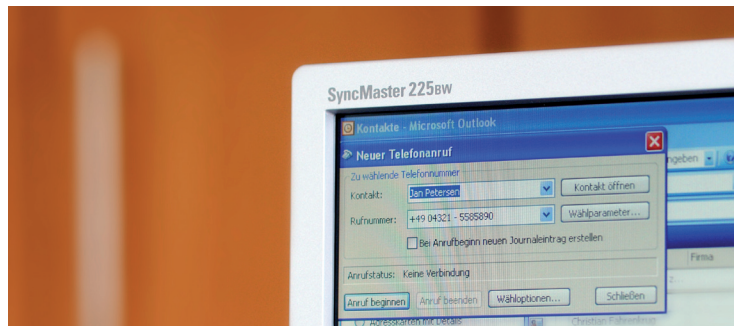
SyncMaster 225BW

Kontakte - Microsoft Outlook

Neuer Telefonanruf

Zu wählende Telefonnummer

Kontakt: Jan Petersen

Kontakt öffnen

Rufnummer: +49 04321 - 5585890

Wählparameter...

Bei Anrufbeginn neuen Journaleintrag erstellen

Anrufstatus: Keine Verbindung

Anruf beginnen

Anruf beenden

Wähloptionen...

Schließen

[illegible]geben

Firma

Christian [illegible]